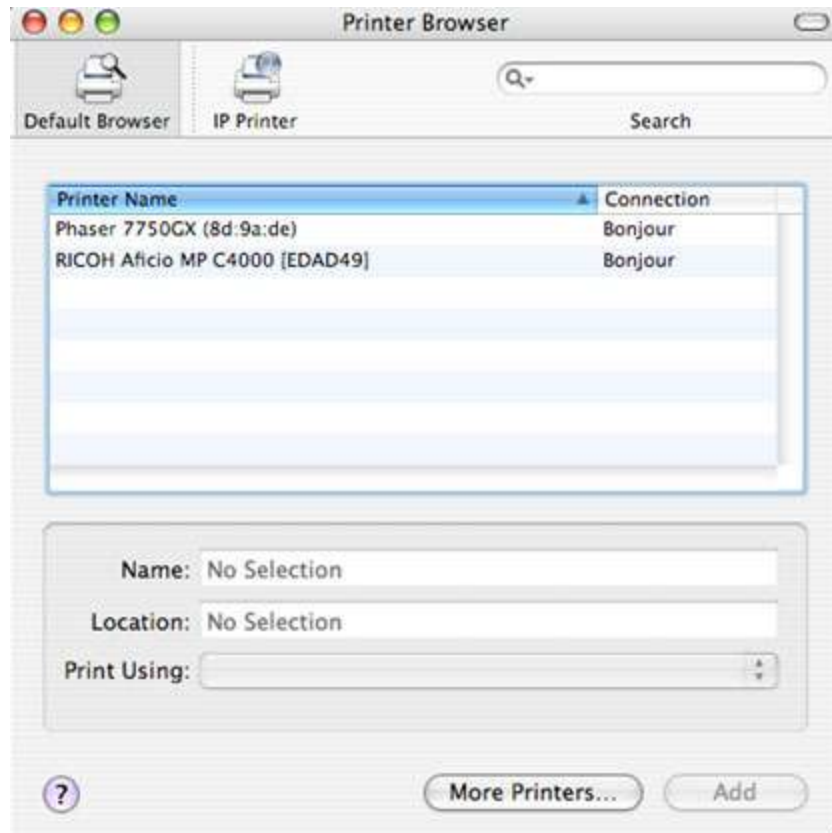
Printer Browser

Default Browser IP Printer Search

| Printer Name | Connection |
|---|---|
| Phaser 7750GX (8d:9a:de) | Bonjour |
| RICOH Aficio MP C4000 [EDAD49] | Bonjour |

Name: No Selection
Location: No Selection
Print Using:

?
More Printers... Add